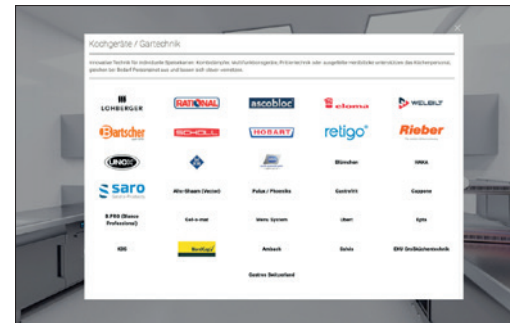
Kochgeräte / Gartechnik

Innovative Technik für individuelle Speisekarten: Kombidämpfer, Multifunktionsgeräte, Frittiertechnik oder ausgefeilte Herdblöcke unterstützen das Küchenpersonal, garantieren bei Bedarf Produktivität und lassen sich clever vernetzen.

| | | | | |
|---|---|---|---|---|
| LOHBERGER | RATIONAL | ascobloc | eloma | WELBILT |
| Bartscher | SCHOLL | HOBART | retigo | Rieber |
| UNOX | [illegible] | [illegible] | Blanco | HKS |
| saro | Alto-Shaam (Vector) | Palux / Phoenix | Gastrofit | Coppens |
| B.PRO (Blanco Professional) | Cut-o-mat | Menu System | Ubert | Sytra |
| KBS | BeerKing | Ambach | Salvis | EHV Großküchentechnik |
| | | Gastros Switzerland | | |